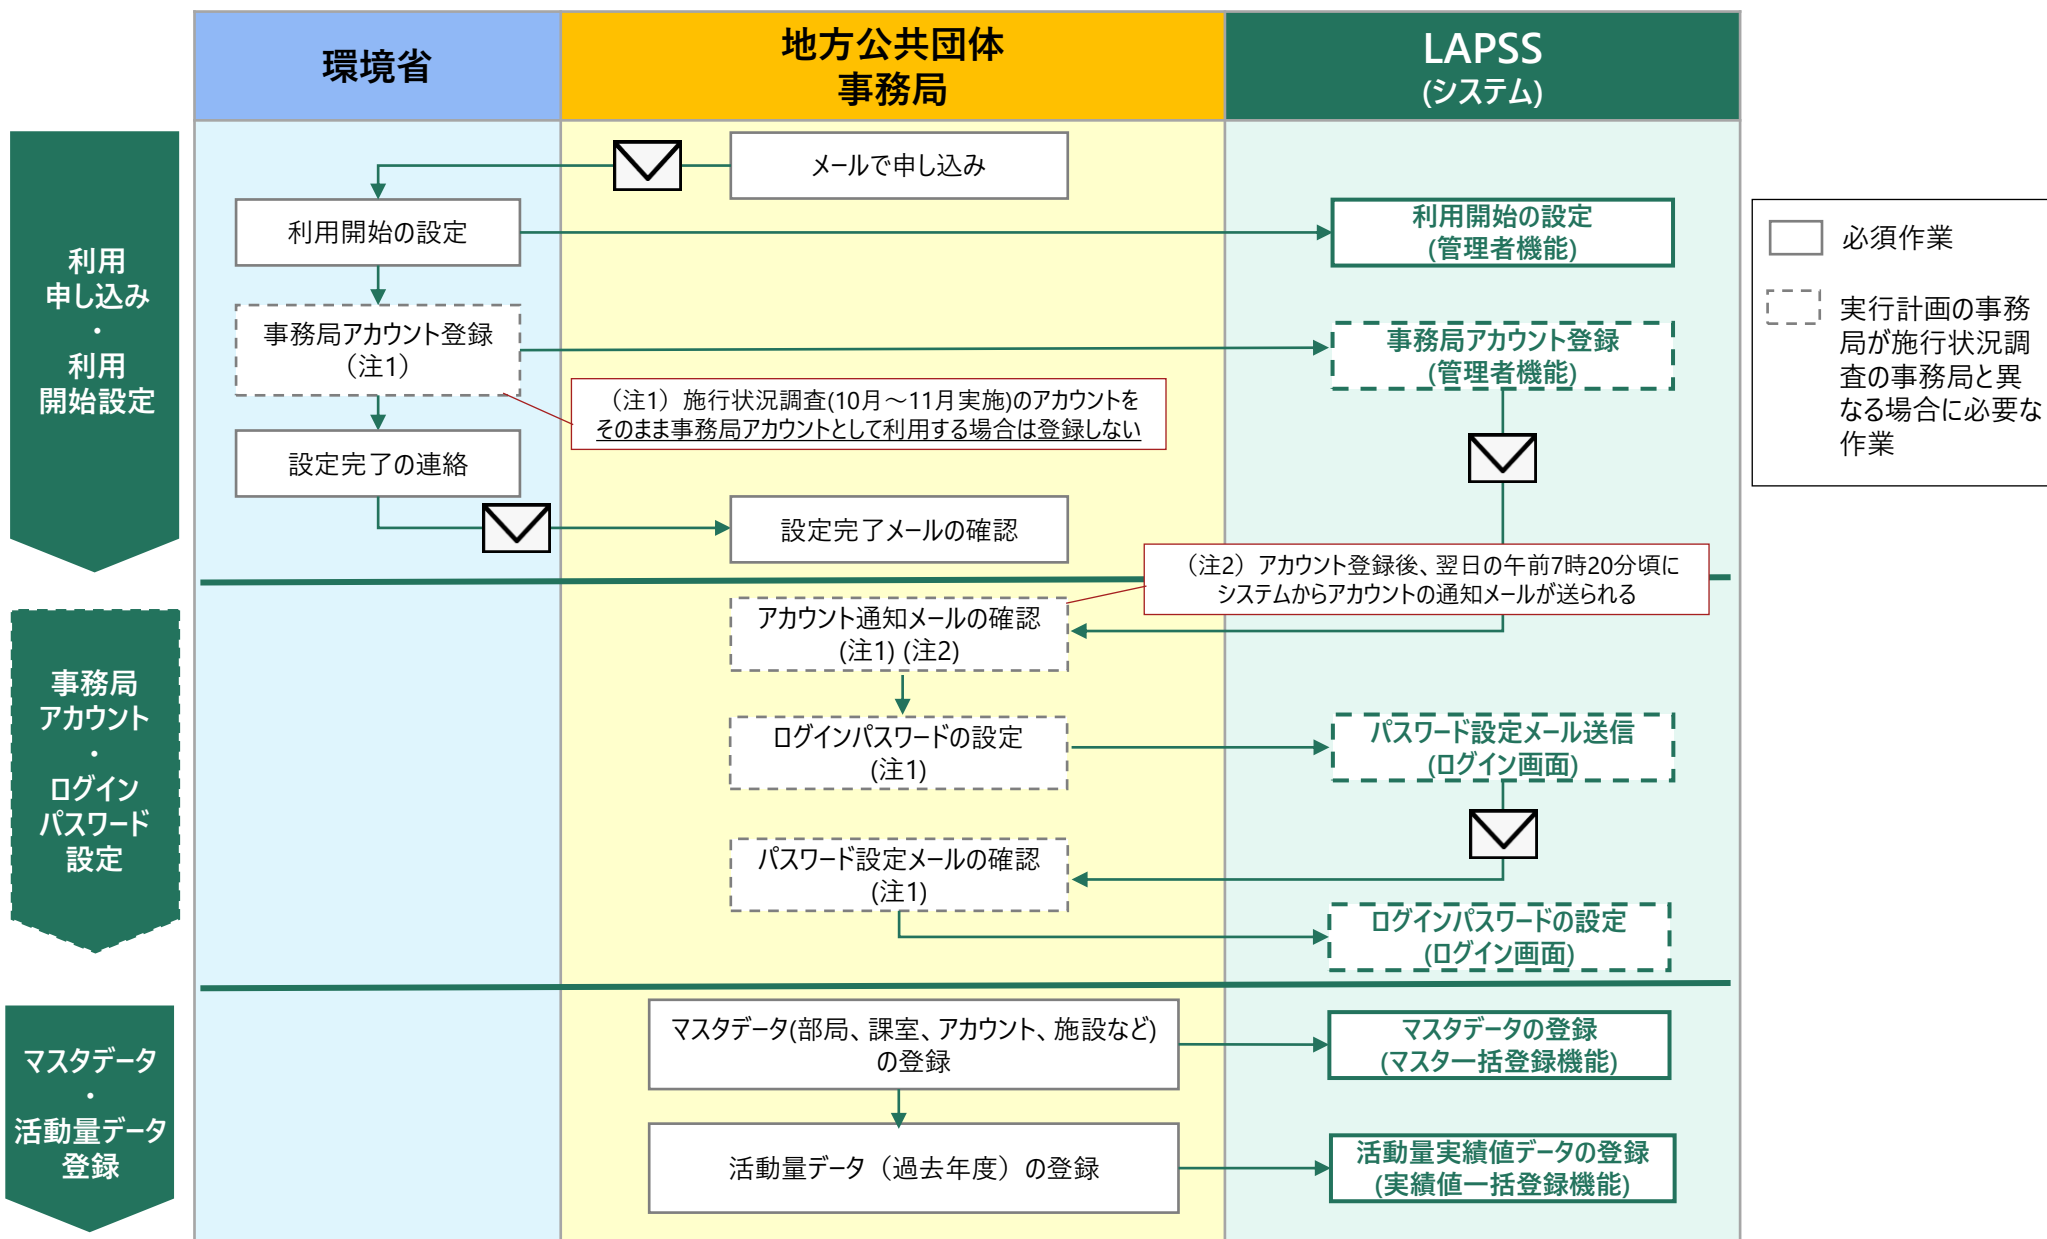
環境省

地方公共団体
事務局

LAPSS
(システム)

利用
申し込み
・
利用
開始設定

メールで申し込み

利用開始の設定

利用開始の設定
(管理者機能)

必須作業

実行計画の事務局が施行状況調査の事務局と異なる場合に必要な作業

事務局アカウント登録
（注1）

事務局アカウント登録
(管理者機能)

（注1）施行状況調査(10月～11月実施)のアカウントをそのまま事務局アカウントとして利用する場合は登録しない

設定完了の連絡

設定完了メールの確認

（注2）アカウント登録後、翌日の午前7時20分頃にシステムからアカウントの通知メールが送られる

事務局
アカウント
・
ログイン
パスワード
設定

アカウント通知メールの確認
(注1) (注2)

ログインパスワードの設定
(注1)

パスワード設定メール送信
(ログイン画面)

パスワード設定メールの確認
(注1)

ログインパスワードの設定
(ログイン画面)

マスタデータ
・
活動量データ
登録

マスタデータ(部局、課室、アカウント、施設など)の登録

マスタデータの登録
(マスター括登録機能)

活動量データ（過去年度）の登録

活動量実績値データの登録
(実績値一括登録機能)